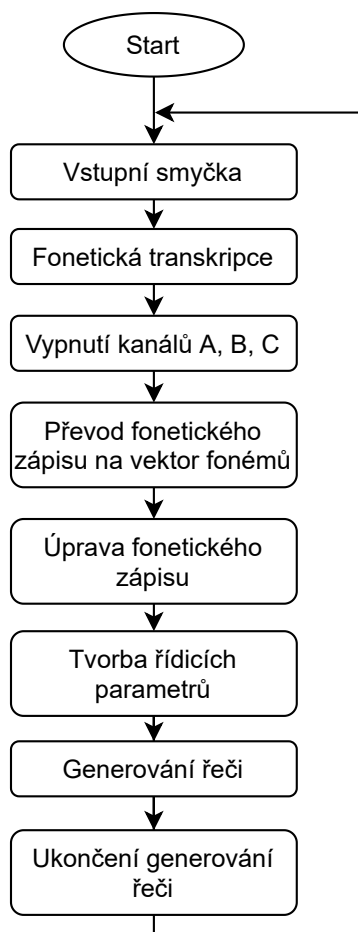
Start

Vstupní smyčka

Fonetická transkripce

Vypnutí kanálů A, B, C

Převod fonetického zápisu na vektor fonémů

Úprava fonetického zápisu

Tvorba řídicích parametrů

Generování řeči

Ukončení generování řeči